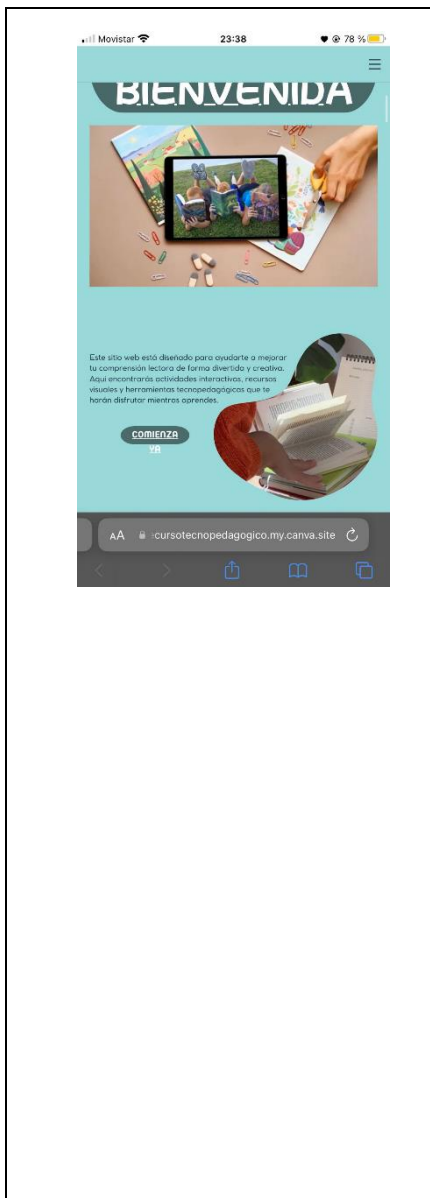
Movistar 23:38 78 %

BIENVENIDA

Este sitio web está diseñado para ayudarte a mejorar tu comprensión lectora de forma divertida y creativa. Aquí encontrarás actividades interactivas, recursos visuales y herramientas tecnopedagógicas que te harán disfrutar mientras aprendes.

COMIENZA YA

AA cursotecnopedagogico.my.canva.site